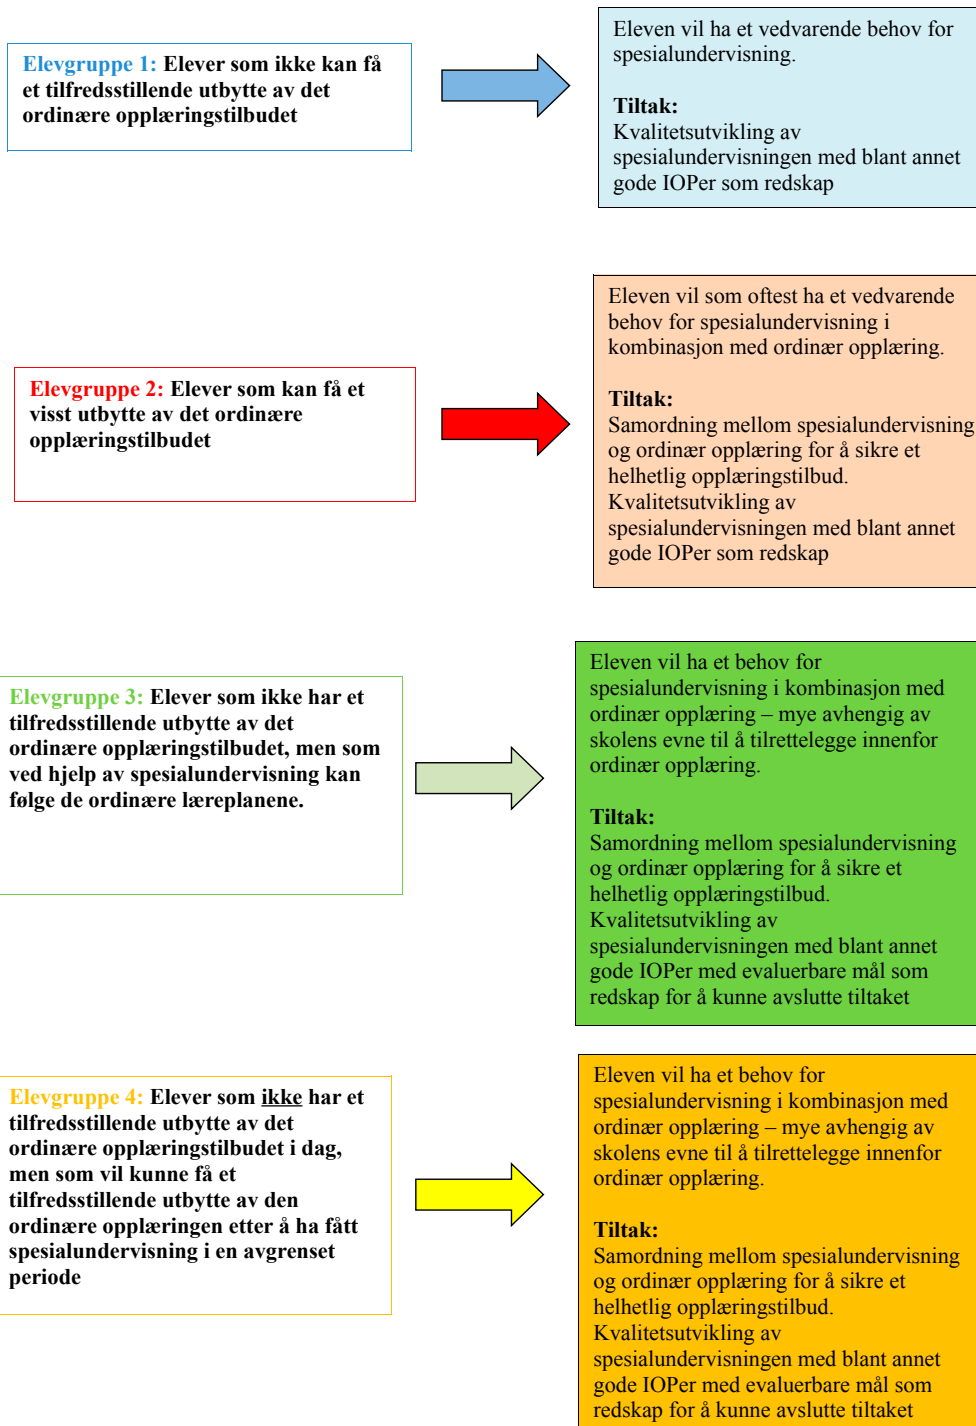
Elevgruppe 1: Elever som ikke kan få et tilfredsstillende utbytte av det ordinære opplæringstilbudet

Eleven vil ha et vedvarende behov for spesialundervisning.

Tiltak:
Kvalitetsutvikling av spesialundervisningen med blant annet gode IOPer som redskap

Elevgruppe 2: Elever som kan få et visst utbytte av det ordinære opplæringstilbudet

Eleven vil som oftest ha et vedvarende behov for spesialundervisning i kombinasjon med ordinær opplæring.

Tiltak:
Samordning mellom spesialundervisning og ordinær opplæring for å sikre et helhetlig opplæringstilbud.
Kvalitetsutvikling av spesialundervisningen med blant annet gode IOPer som redskap

Elevgruppe 3: Elever som ikke har et tilfredsstillende utbytte av det ordinære opplæringstilbudet, men som ved hjelp av spesialundervisning kan følge de ordinære læreplanene.

Eleven vil ha et behov for spesialundervisning i kombinasjon med ordinær opplæring – mye avhengig av skolens evne til å tilrettelegge innenfor ordinær opplæring.

Tiltak:
Samordning mellom spesialundervisning og ordinær opplæring for å sikre et helhetlig opplæringstilbud.
Kvalitetsutvikling av spesialundervisningen med blant annet gode IOPer med evaluerbare mål som redskap for å kunne avslutte tiltaket

Elevgruppe 4: Elever som ikke har et tilfredsstillende utbytte av det ordinære opplæringstilbudet i dag, men som vil kunne få et tilfredsstillende utbytte av den ordinære opplæringen etter å ha fått spesialundervisning i en avgrenset periode

Eleven vil ha et behov for spesialundervisning i kombinasjon med ordinær opplæring – mye avhengig av skolens evne til å tilrettelegge innenfor ordinær opplæring.

Tiltak:
Samordning mellom spesialundervisning og ordinær opplæring for å sikre et helhetlig opplæringstilbud.
Kvalitetsutvikling av spesialundervisningen med blant annet gode IOPer med evaluerbare mål som redskap for å kunne avslutte tiltaket